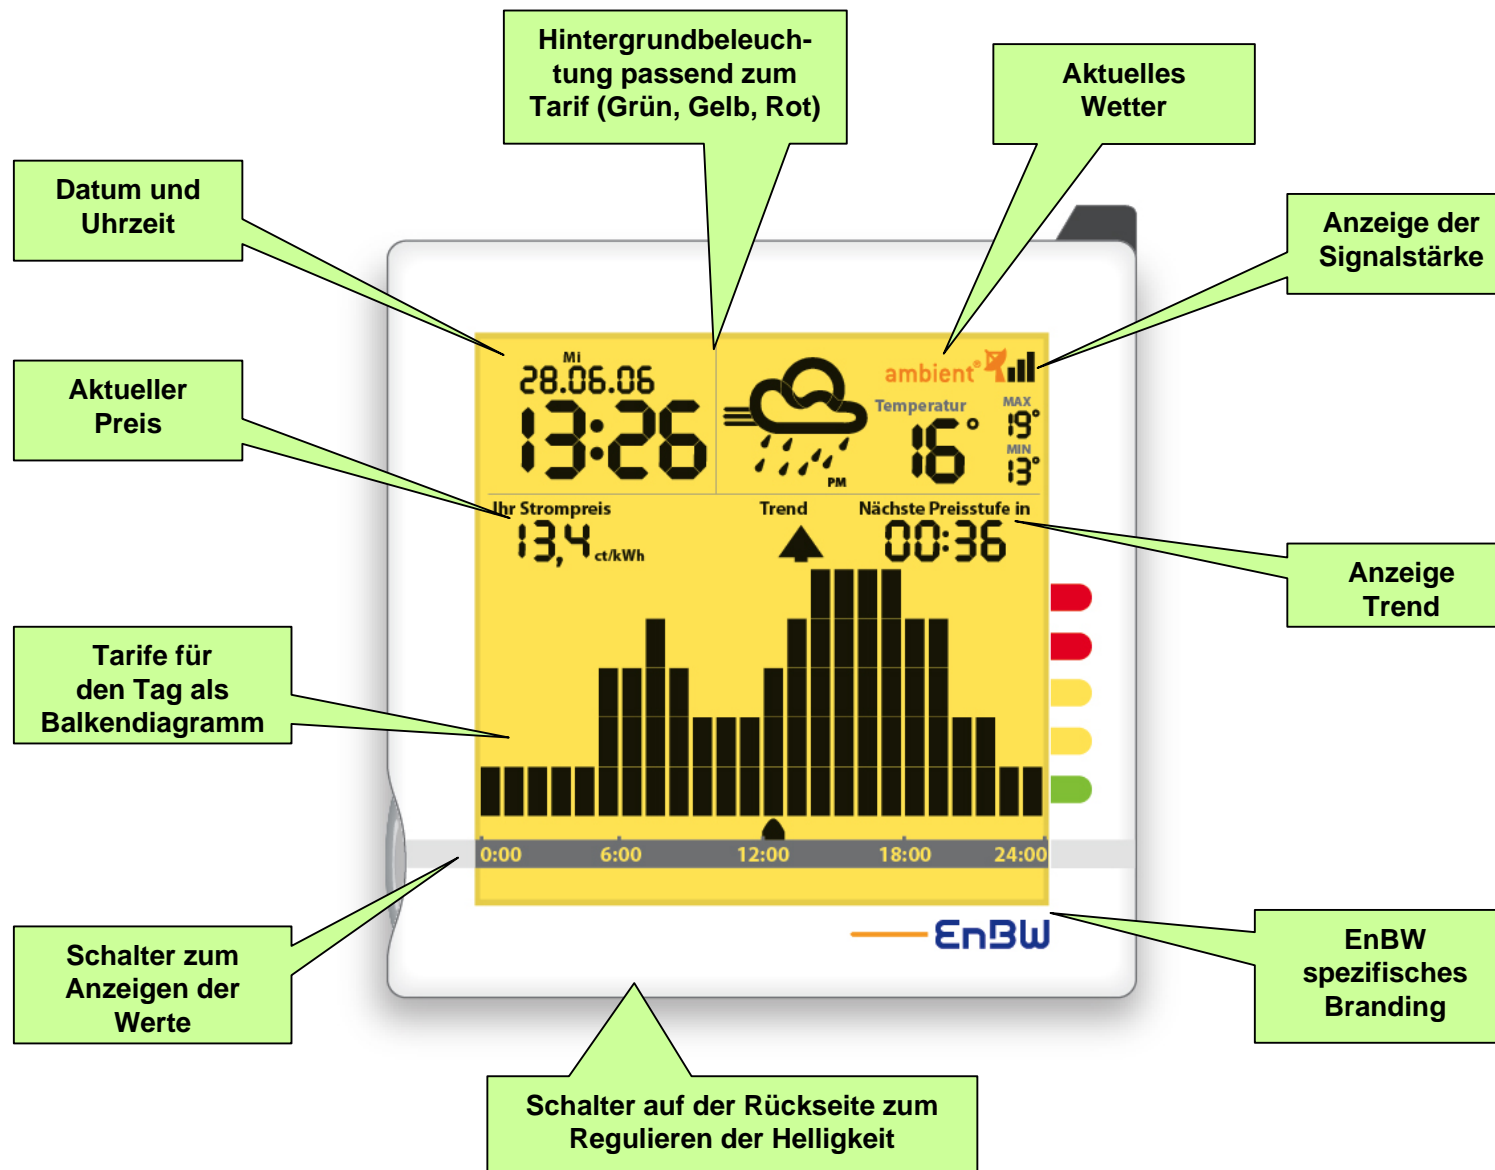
Hintergrundbeleuchtung passend zum Tarif (Grün, Gelb, Rot)

Aktuelles Wetter

Datum und Uhrzeit

Anzeige der Signalstärke

Aktueller Preis

Mi
28.06.06
13:26

ambient

Temperatur
16°
MAX
19°
MIN
13°
PM

Ihr Strompreis
13,4 ct/kWh
Trend
Nächste Preisstufe in
00:36

Anzeige Trend

Tarife für den Tag als Balkendiagramm

0:00 6:00 12:00 18:00 24:00

Schalter zum Anzeigen der Werte

EnBW

EnBW spezifisches Branding

Schalter auf der Rückseite zum Regulieren der Helligkeit